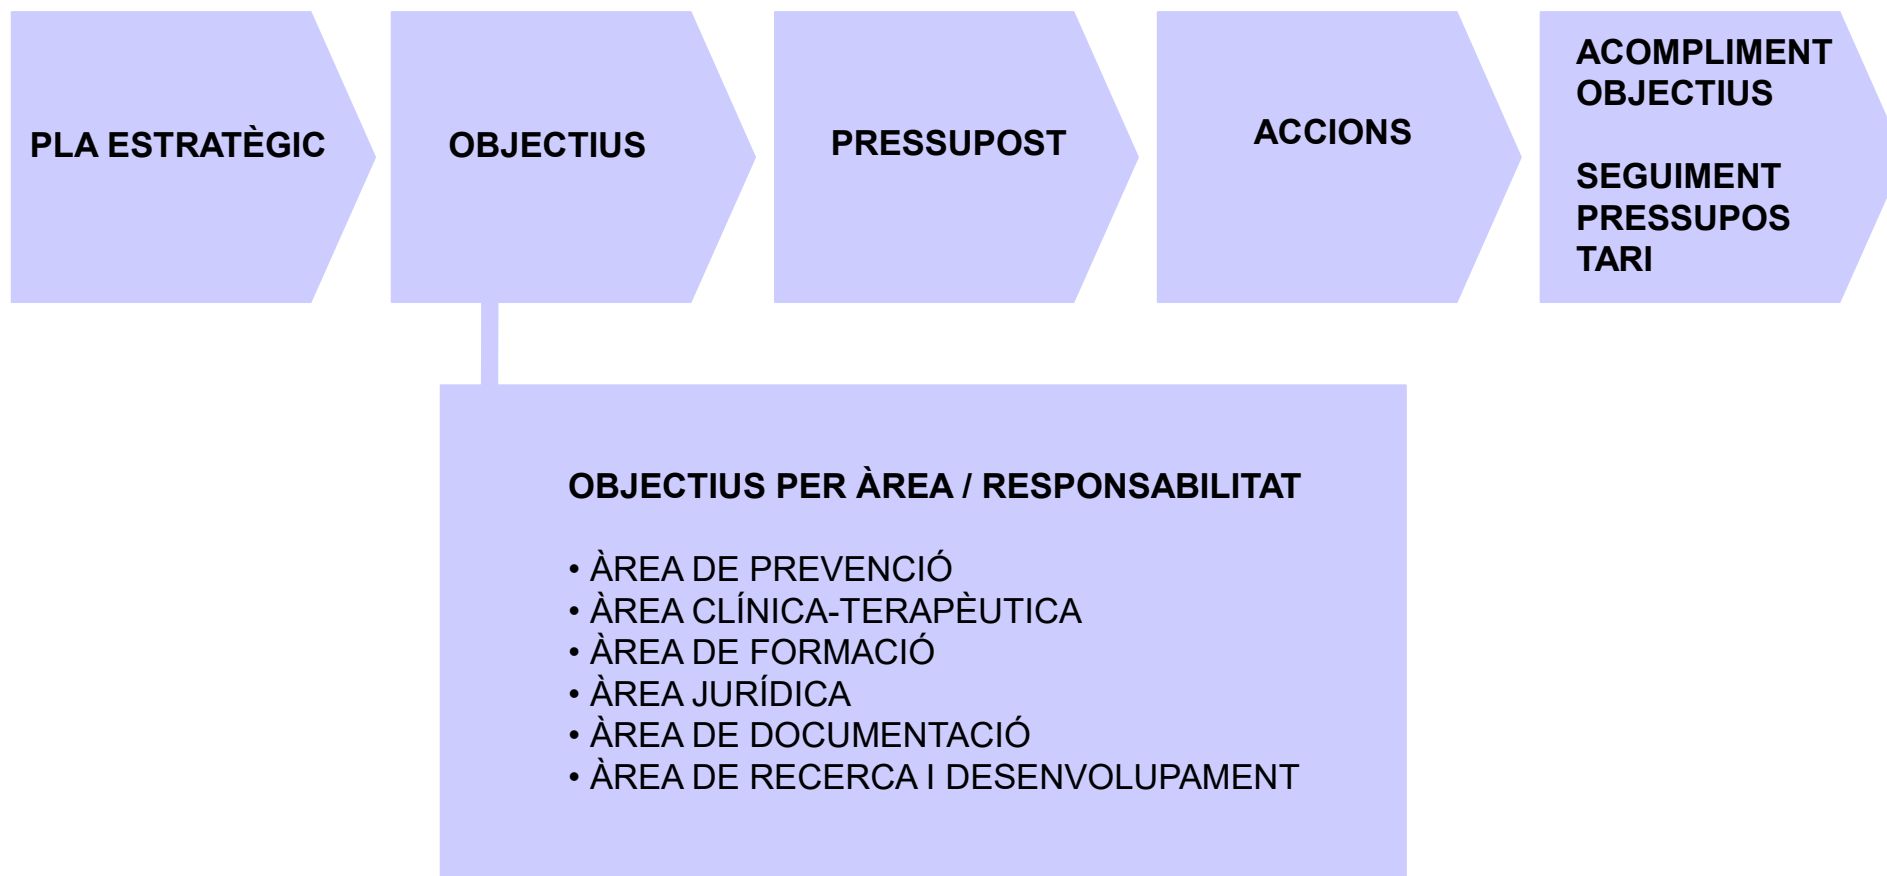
PLA ESTRATÈGIC

OBJECTIUS

PRESSUPOST

ACCIONS

ACOMPLIMENT OBJECTIUS

SEGUIMENT PRESSUPOSTARI

OBJECTIUS PER ÀREA / RESPONSABILITAT

• ÀREA DE PREVENCIÓ
• ÀREA CLÍNICA-TERAPÈUTICA
• ÀREA DE FORMACIÓ
• ÀREA JURÍDICA
• ÀREA DE DOCUMENTACIÓ
• ÀREA DE RECERCA I DESENVOLUPAMENT